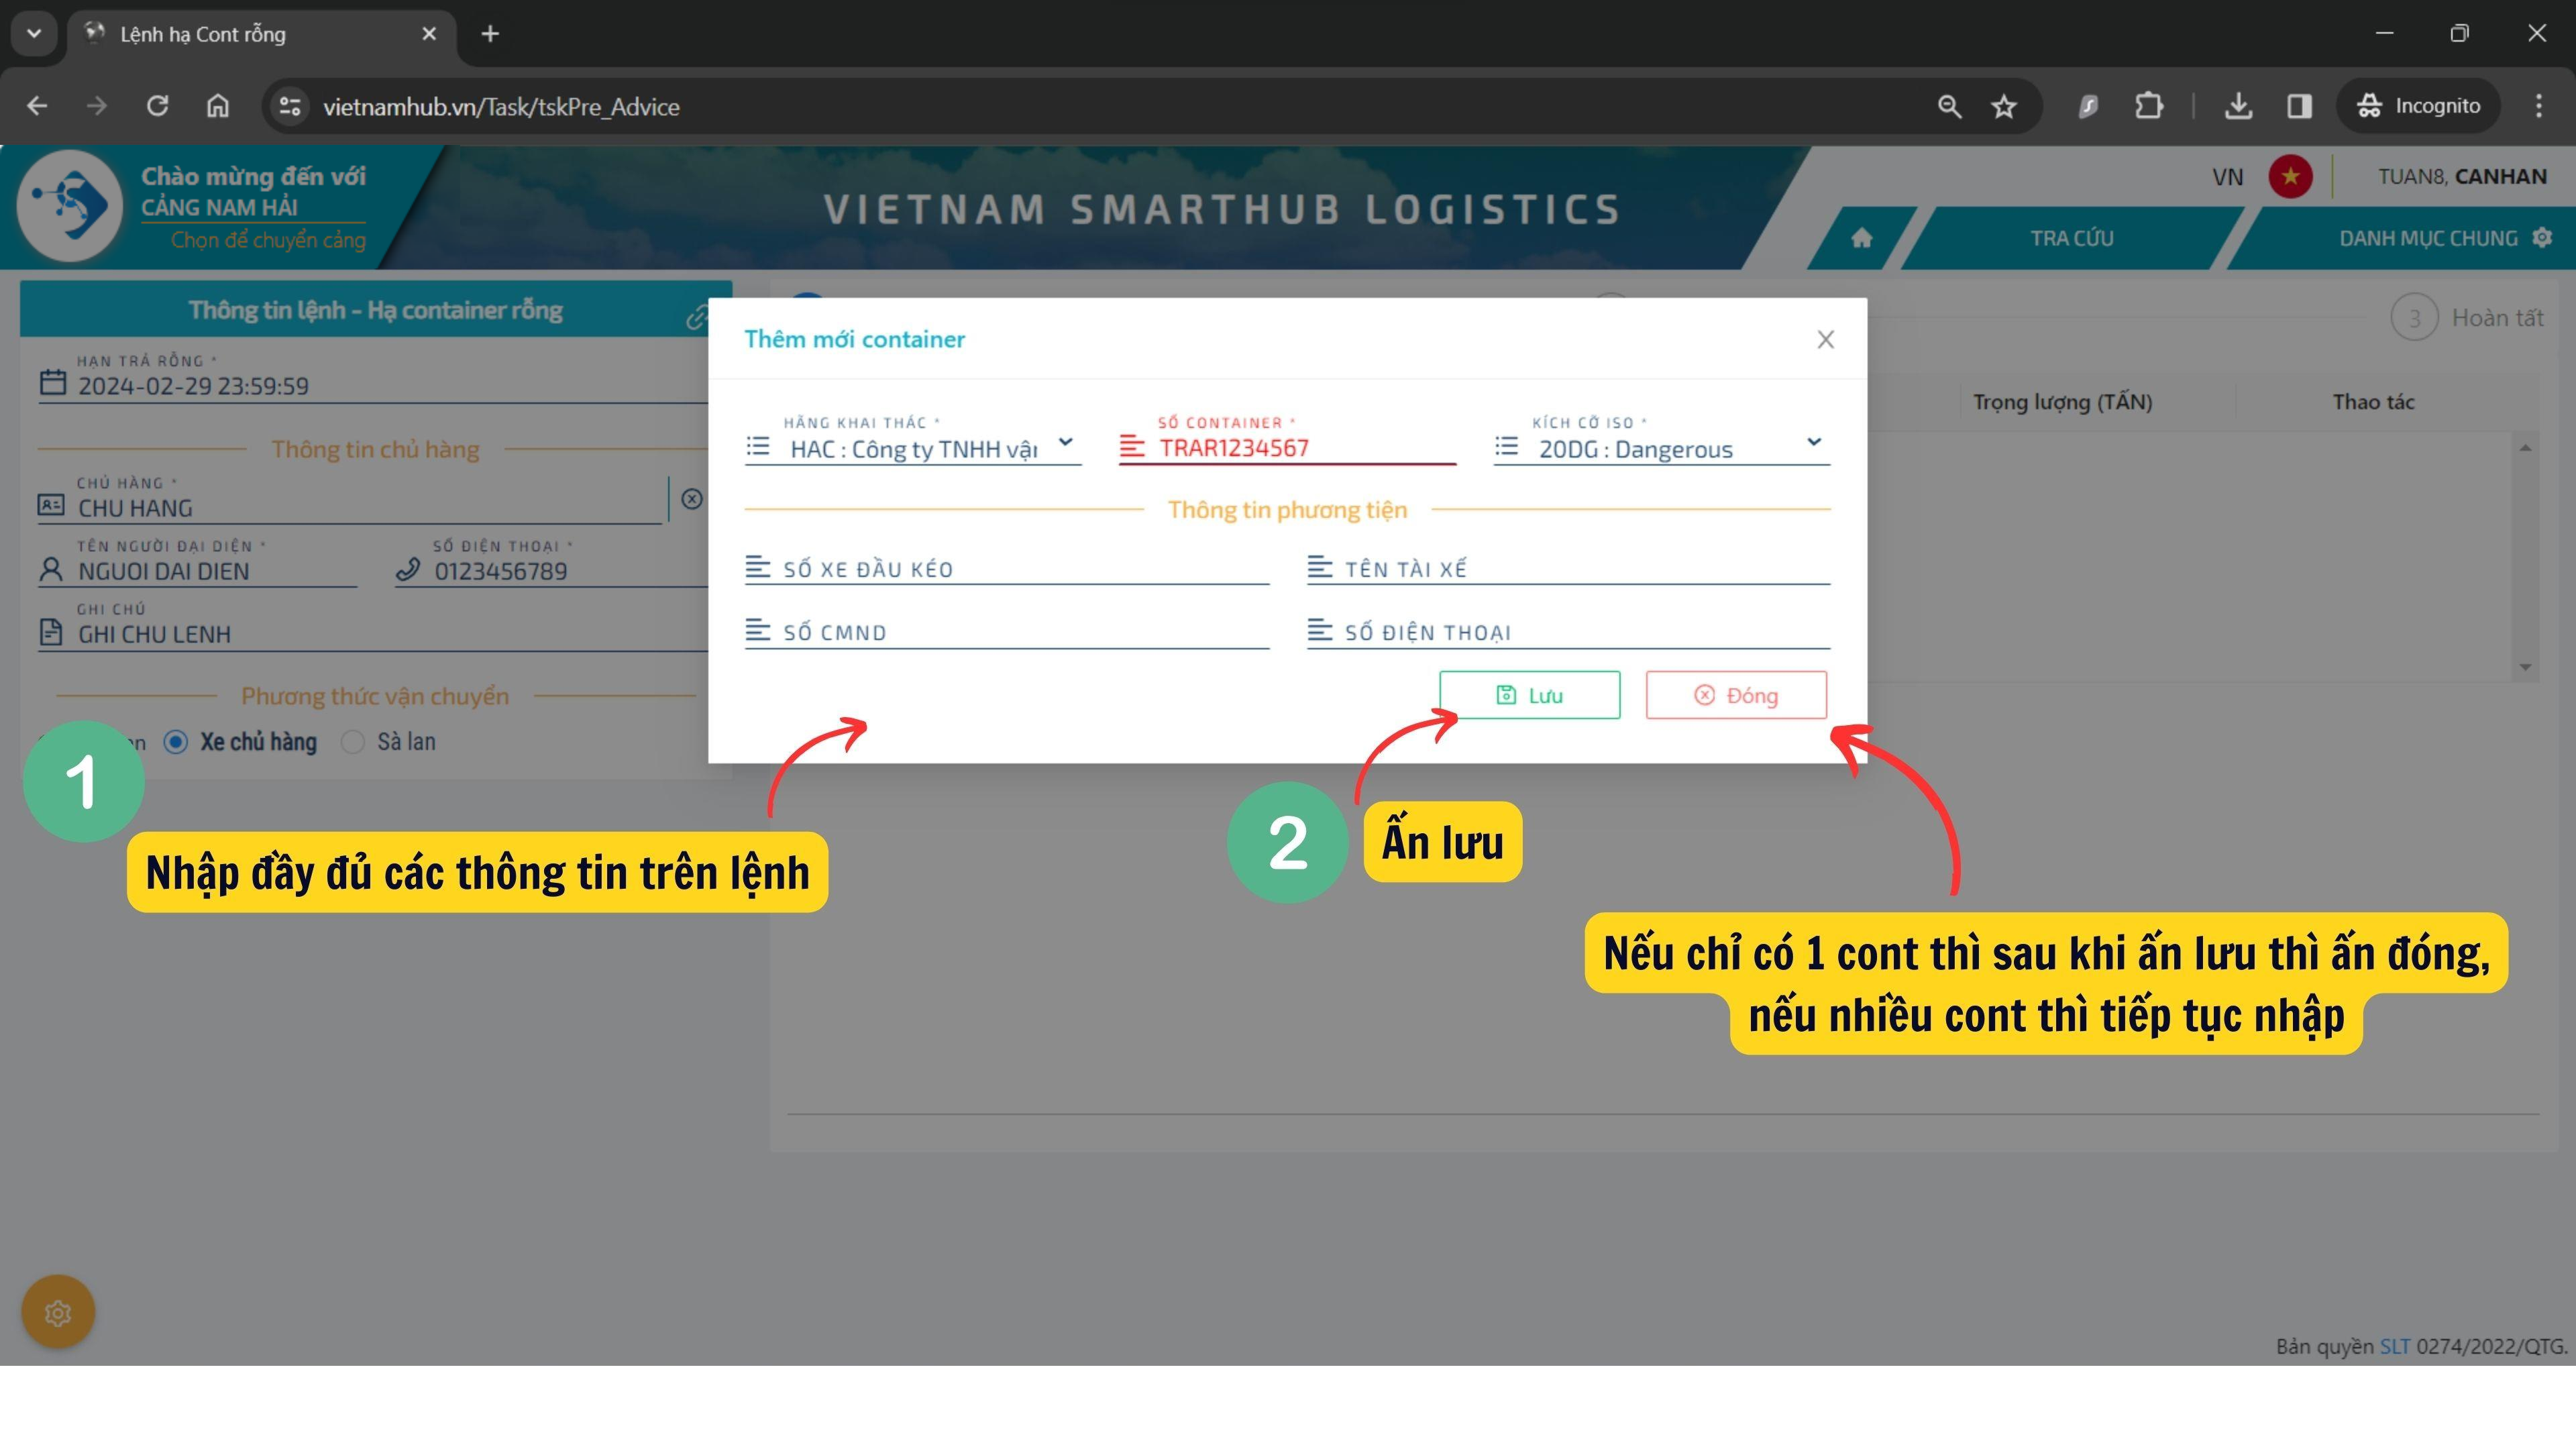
Lệnh hạ Cont rỗng

vietnamhub.vn/Task/tskPre_Advice

Incognito

Chào mừng đến với
CẢNG NAM HẢI
Chọn để chuyển cảng

VIETNAM SMARTHUB LOGISTICS

VN

TUAN8, CANHAN

TRA CỨU

DANH MỤC CHUNG

Thông tin lệnh - Hạ container rỗng

HẠN TRẢ RỖNG *
2024-02-29 23:59:59

Thông tin chủ hàng

CHỦ HÀNG *
CHU HANG

TÊN NGƯỜI ĐẠI DIỆN *
NGUOI DAI DIEN

SỐ ĐIỆN THOẠI *
0123456789

GHI CHÚ
GHI CHU LENH

Phương thức vận chuyển

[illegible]n Xe chủ hàng Sà lan

3 Hoàn tất

Trọng lượng (TẤN)

Thao tác

Thêm mới container

HÃNG KHAI THÁC *
HAC : Công ty TNHH vậ

SỐ CONTAINER *
TRAR1234567

KÍCH CỠ ISO *
20DG : Dangerous

Thông tin phương tiện

SỐ XE ĐẦU KÉO

TÊN TÀI XẾ

SỐ CMND

SỐ ĐIỆN THOẠI

Lưu

Đóng

1

Nhập đầy đủ các thông tin trên lệnh

2

Ấn lưu

Nếu chỉ có 1 cont thì sau khi ấn lưu thì ấn đóng, nếu nhiều cont thì tiếp tục nhập

Bản quyền SLT 0274/2022/QTG.